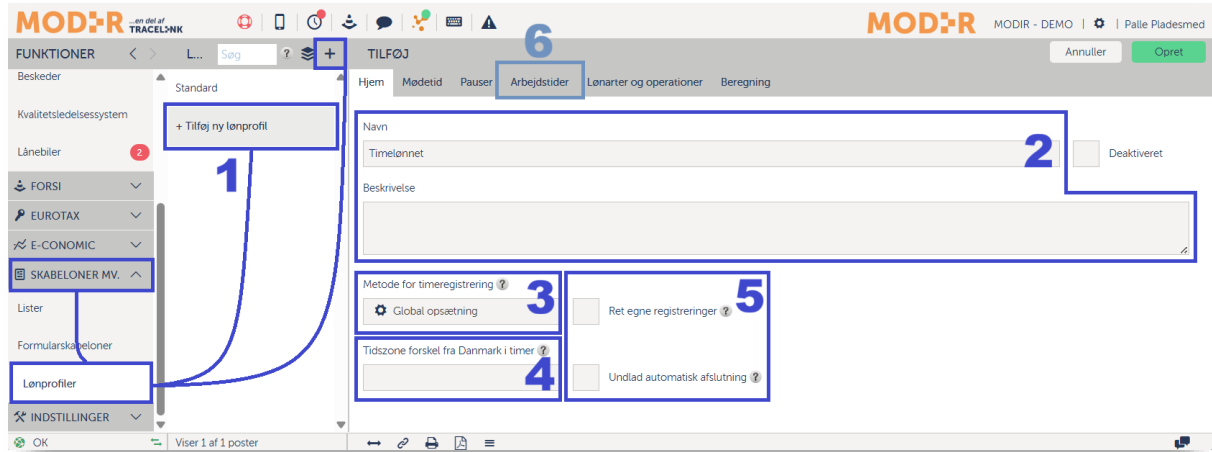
MODIR ...en del af TRACELINK

MODIR MODIR - DEMO | Palle Pladesmed

FUNKTIONER
L... Søg ? +
TILFØJ
Annuller Opret

Beskeder
Kvalitetsledelsessystem
Lånebiler 2
FORSI
EUROTAX
E-CONOMIC
SKABELONER MV.
Lister
Formularskabeloner
Lønprofiler
INDSTILLINGER

Standard
+ Tilføj ny lønprofil

1

6

Hjem Mødetid Pauser Arbejdstider Lønarter og operationer Beregning

Navn
Timelønnet
2
Deaktiveret
Beskrivelse

Metode for timeregistrering ?
Global opsætning
3
5
Ret egne registreringer ?
Tidszone forskel fra Danmark i timer ?
4
Undlad automatisk afslutning ?

OK
Viser 1 af 1 poster